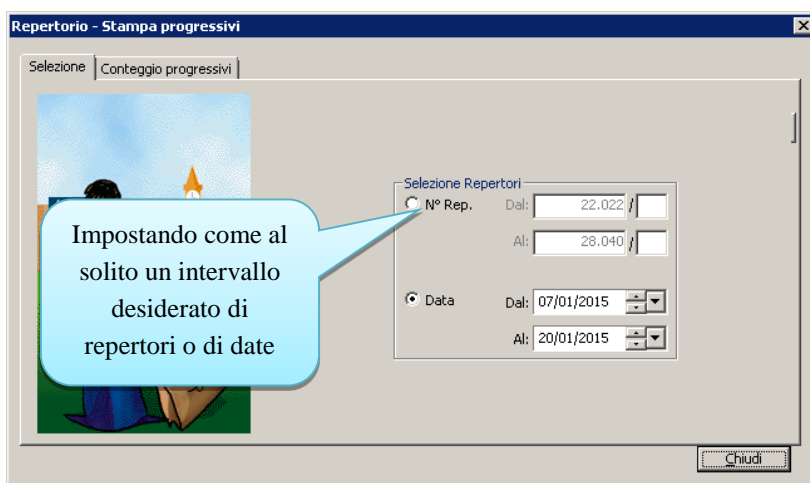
Repertorio - Stampa progressivi

Selezione | Conteggio progressivi

Impostando come al solito un intervallo desiderato di repertori o di date

Selezione Repertori

N° Rep. Dal: 22.022 /

Al: 28.040 /

Data Dal: 07/01/2015

Al: 20/01/2015

Chiudi